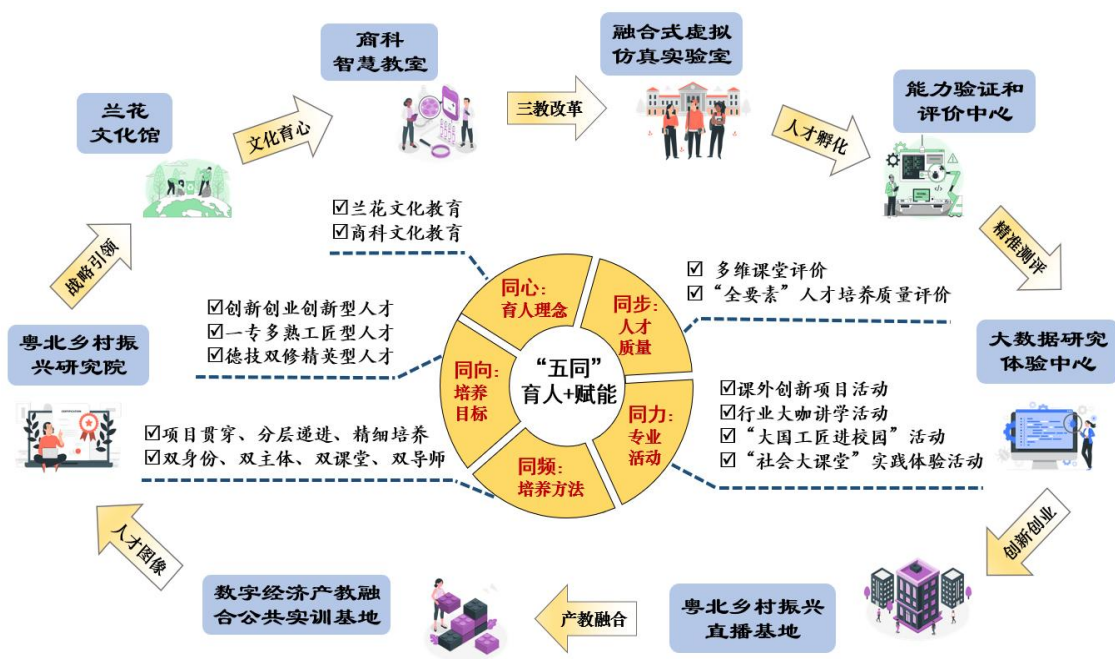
商科
智慧教室

融合式虚拟
仿真实验室

兰花
文化馆

文化育心

三教改革

能力验证和
评价中心

人才孵化

战略引领

☑兰花文化教育
☑商科文化教育

精准测评

☑ 多维课堂评价
☑“全要素”人才培养质量评价

☑创新创业创新型人才
☑一专多熟工匠型人才
☑德技双修精英型人才

同心：
育人理念

同步：
人才
质量

粤北乡村振
兴研究院

同向：
培养
目标

“五同”
育人+赋能

大数据研究
体验中心

同力：
专业
活动

☑课外创新项目活动
☑行业大咖讲学活动
☑“大国工匠进校园”活动
☑“社会大课堂”实践体验活动

☑项目贯穿、分层递进、精细培养
☑双身份、双主体、双课堂、双导师

同频：
培养方法

人才图像

创新创业

数字经济产教融
合公共实训基地

产教融合

粤北乡村振兴
直播基地